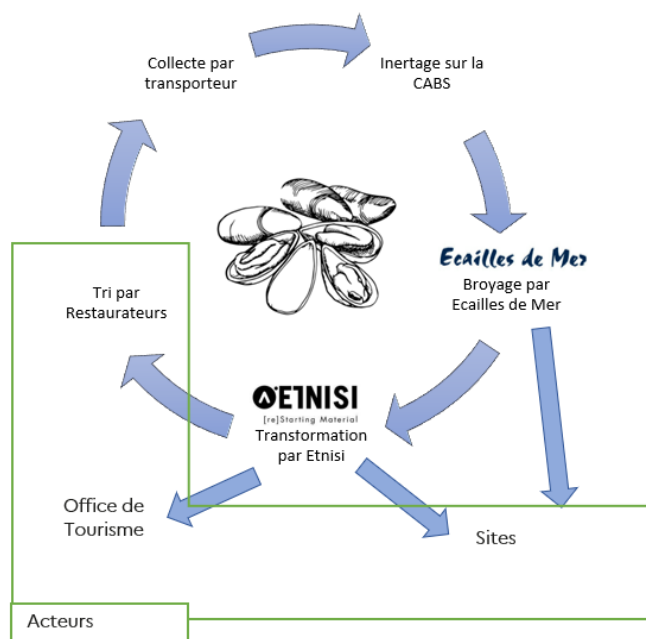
Collecte par transporteur

Inertage sur la CABS

Ecailles de Mer

Broyage par Ecailles de Mer

Tri par Restaurateurs

ETNISI
[re]Starting Material

Transtormation par Etnisi

Office de Tourisme

Sites

Acteurs